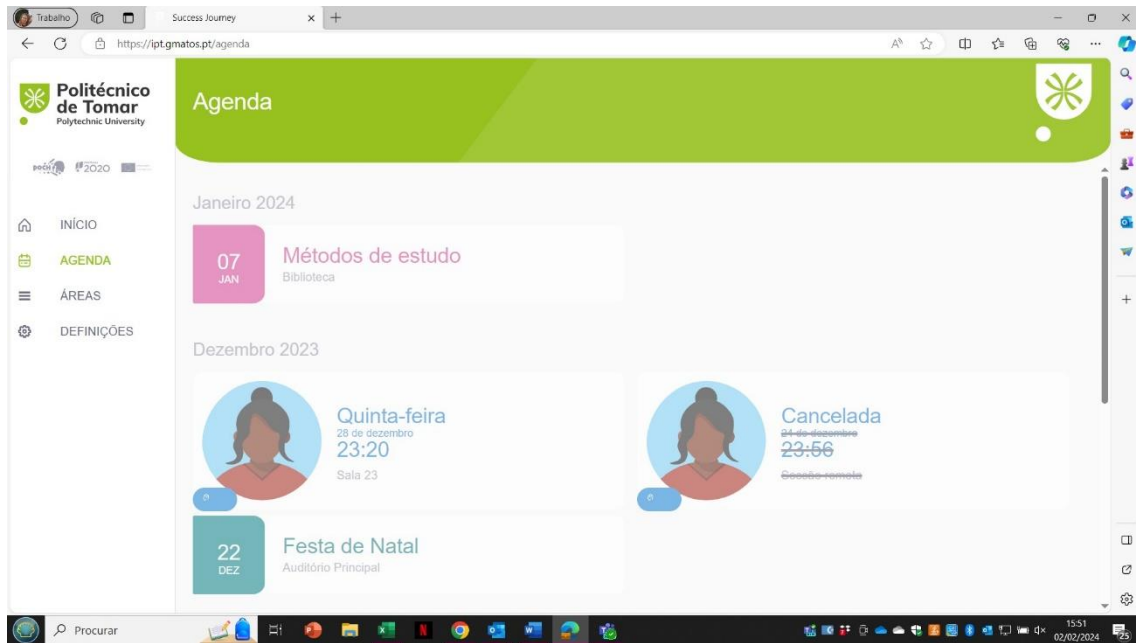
Trabalho
Success Journey
https://ipt.gmatos.pt/agenda

Politécnico de Tomar
Polytechnic University

2020

INÍCIO
AGENDA
ÁREAS
DEFINIÇÕES

Agenda

Janeiro 2024

07
JAN
Métodos de estudo
Biblioteca

Dezembro 2023

Quinta-feira
28 de dezembro
23:20
Sala 23

Cancelada
~~21 de dezembro~~
~~23:56~~
~~Sessão remota~~

22
DEZ
Festa de Natal
Auditório Principal

Procurar

15:51
02/02/2024